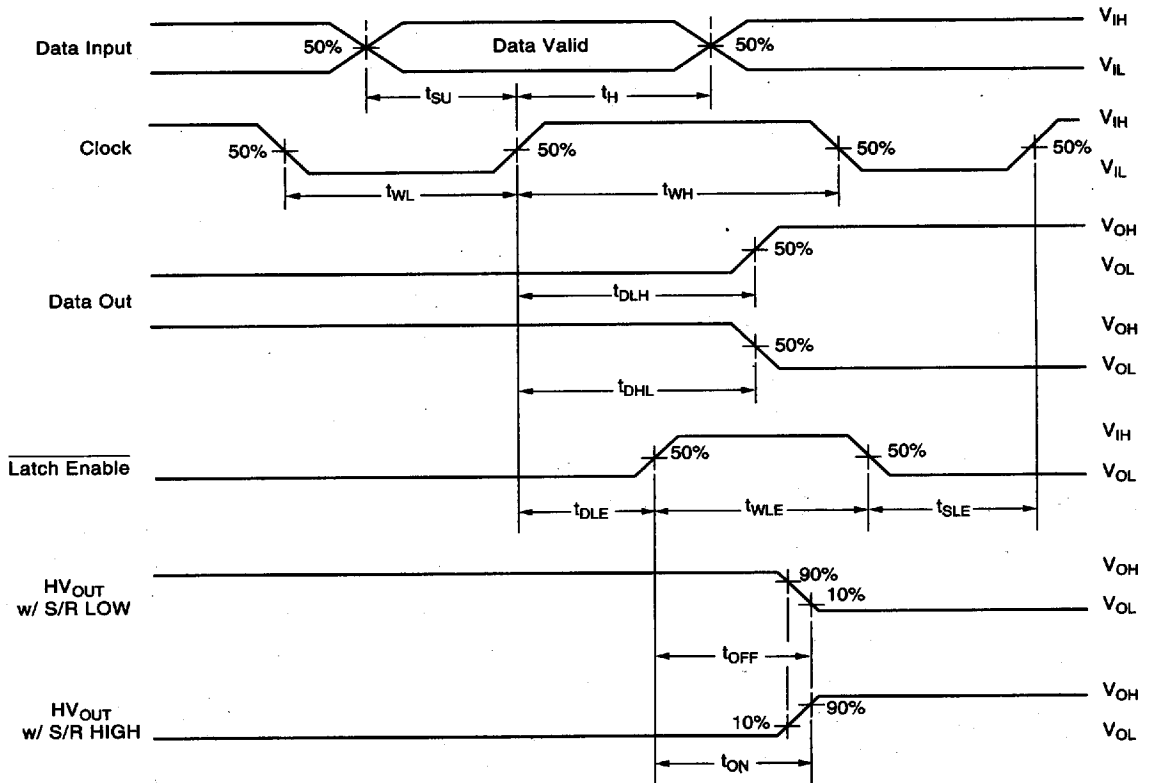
Data Input

50%

Data Valid

50%

$V_{IH}$

$V_{IL}$

$t_{SU}$

$t_H$

Clock

50%

50%

50%

50%

$V_{IH}$

$V_{IL}$

$t_{WL}$

$t_{WH}$

$V_{OH}$

50%

$V_{OL}$

Data Out

$t_{DLH}$

$V_{OH}$

50%

$V_{OL}$

$t_{DHL}$

$V_{IH}$

$\overline{\text{Latch Enable}}$

50%

50%

$V_{OL}$

$t_{DLE}$

$t_{WLE}$

$t_{SLE}$

$HV_{OUT}$ w/ S/R LOW

90%

10%

$V_{OH}$

$V_{OL}$

$t_{OFF}$

$HV_{OUT}$ w/ S/R HIGH

10%

90%

$V_{OH}$

$V_{OL}$

$t_{ON}$